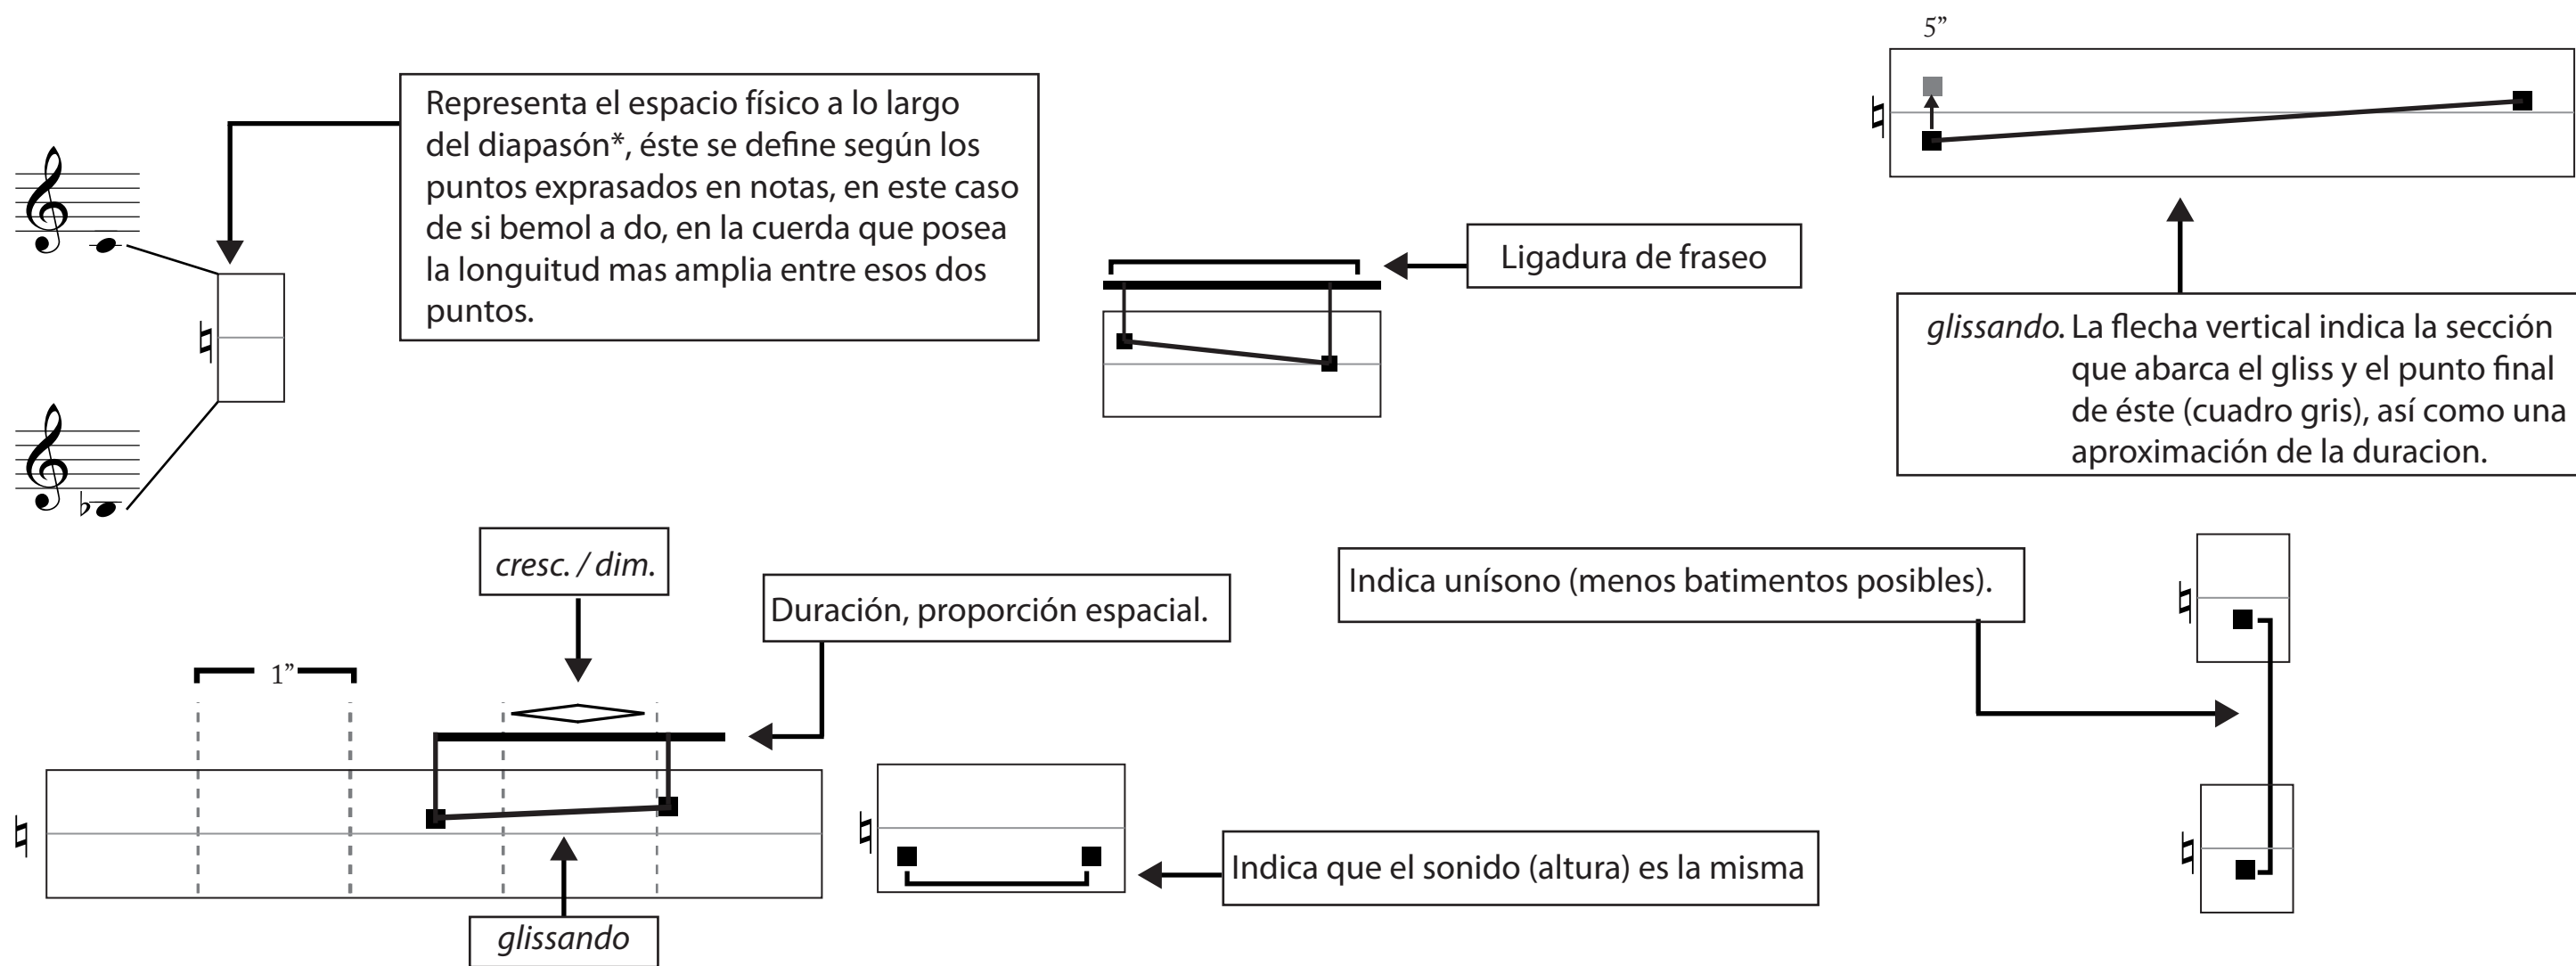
Representa el espacio físico a lo largo del diapasón*, éste se define según los puntos exprasados en notas, en este caso de si bemol a do, en la cuerda que posea la longuitud mas amplia entre esos dos puntos.

Ligadura de fraseo

5”

glissando. La flecha vertical indica la sección que abarca el gliss y el punto final de éste (cuadro gris), así como una aproximación de la duracion.

cresc. / dim.

Duración, proporción espacial.

Indica unísono (menos batimentos posibles).

1”

glissando

Indica que el sonido (altura) es la misma